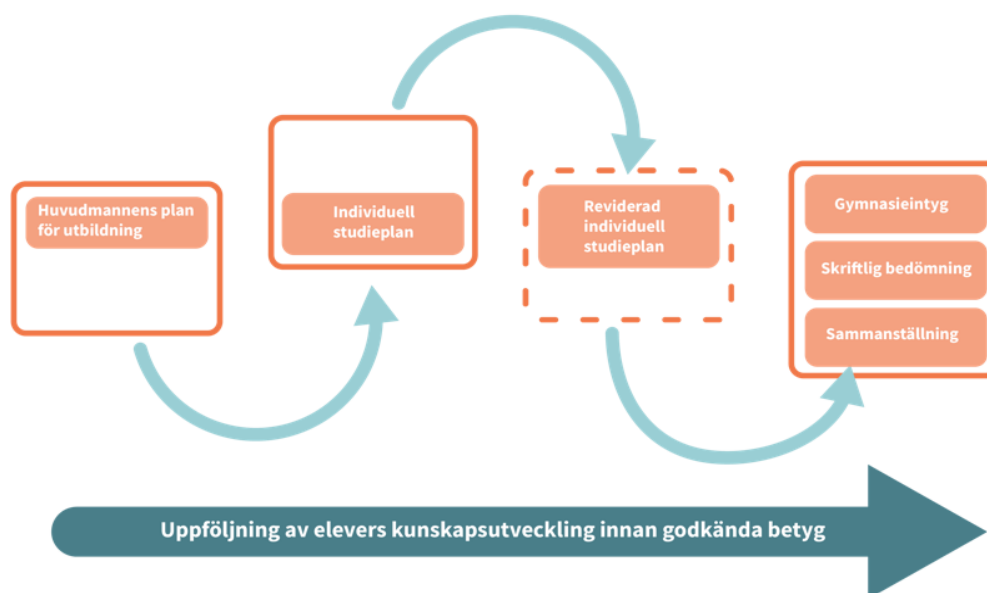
Huvudmannens plan för utbildning

Individuell studieplan

Reviderad individuell studieplan

Gymnasieintyg

Skriftlig bedömning

Sammanställning

Uppföljning av elevers kunskapsutveckling innan godkända betyg